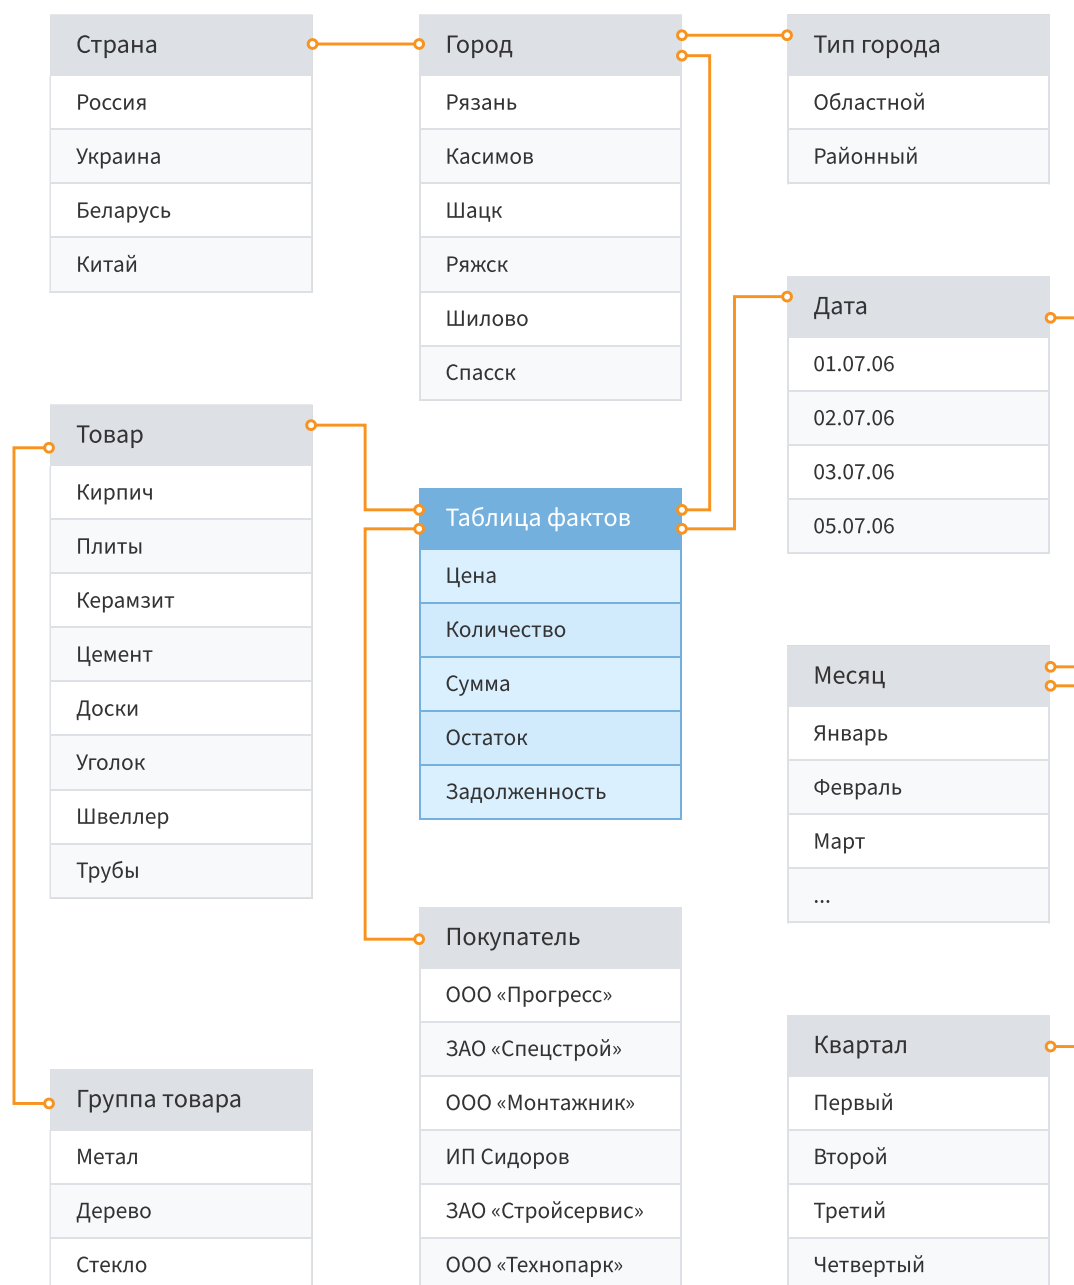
Страна
Россия
Украина
Беларусь
Китай

Город
Рязань
Касимов
Шацк
Ряжск
Шилово
Спасск

Тип города
Областной
Районный

Дата
01.07.06
02.07.06
03.07.06
05.07.06

Товар
Кирпич
Плиты
Керамзит
Цемент
Доски
Уголок
Швеллер
Трубы

Таблица фактов
Цена
Количество
Сумма
Остаток
Задолженность

Месяц
Январь
Февраль
Март
...

Покупатель
ООО «Прогресс»
ЗАО «Спецстрой»
ООО «Монтажник»
ИП Сидоров
ЗАО «Стройсервис»
ООО «Технопарк»

Квартал
Первый
Второй
Третий
Четвертый

Группа товара
Метал
Дерево
Стекло